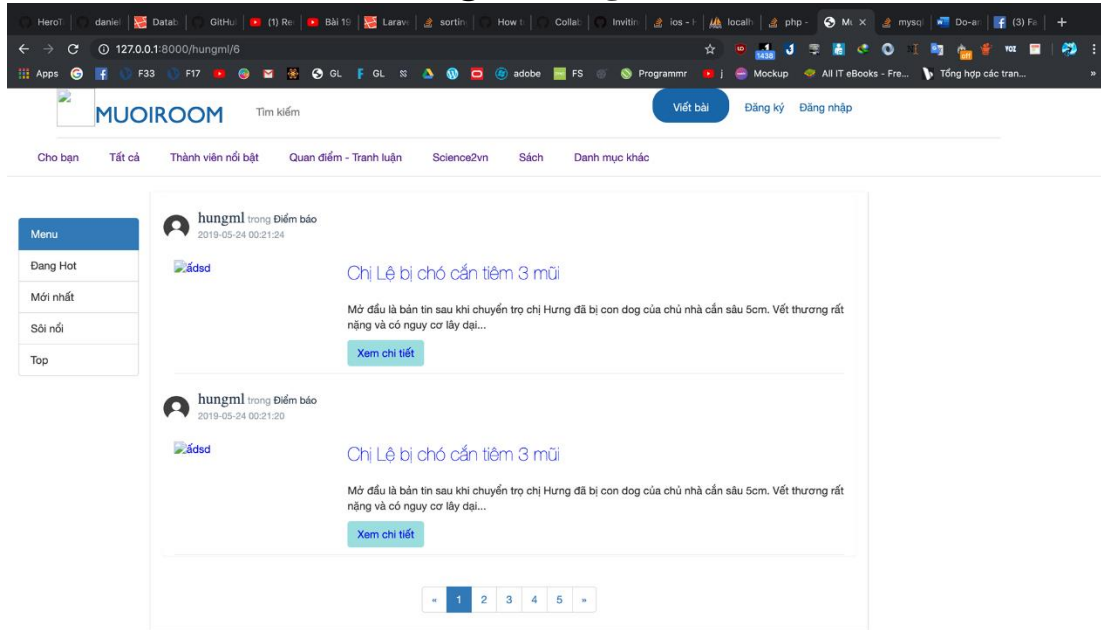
HeroT | daniel | Datab | GitHu | (1) Re | Bài 19 | Larave | sortin | How t | Collab | Invitin | ios - | localh | php - | Mu × | mysql | Do-an | (3) Fa | +

127.0.0.1:8000/hungml/6

Apps F33 F17 GL GL adobe FS Programmr j Mockup All IT eBooks - Fre... Tổng hợp các tran...

MUOIROOM Tìm kiếm

Viết bài Đăng ký Đăng nhập

Cho bạn Tất cả Thành viên nổi bật Quan điểm - Tranh luận Science2vn Sách Danh mục khác

Menu
Đang Hot
Mới nhất
Sôi nổi
Top

hungml trong Điểm báo
2019-05-24 00:21:24

ádsd

Chị Lệ bị chó cắn tiêm 3 mũi

Mở đầu là bản tin sau khi chuyển trọ chị Hưng đã bị con dog của chủ nhà cắn sâu 5cm. Vết thương rất nặng và có nguy cơ lây dại...

Xem chi tiết

hungml trong Điểm báo
2019-05-24 00:21:20

ádsd

Chị Lệ bị chó cắn tiêm 3 mũi

Mở đầu là bản tin sau khi chuyển trọ chị Hưng đã bị con dog của chủ nhà cắn sâu 5cm. Vết thương rất nặng và có nguy cơ lây dại...

Xem chi tiết

« 1 2 3 4 5 »